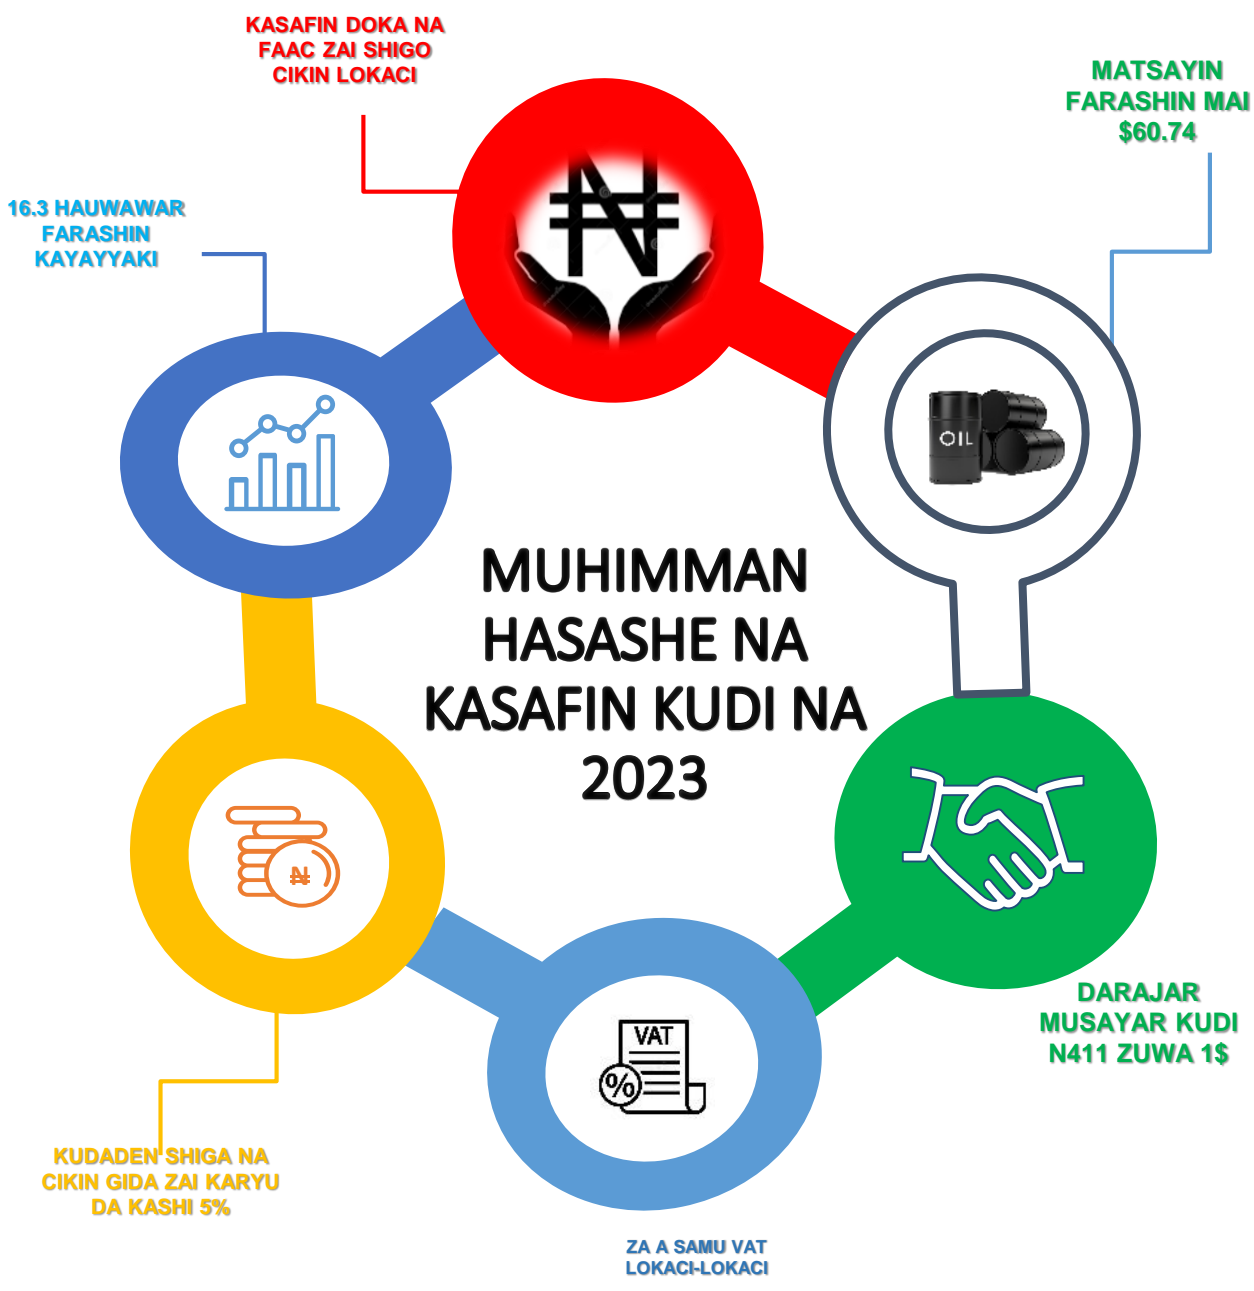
KASAFIN DOKA NA FAAC ZAI SHIGO CIKIN LOKACI

MATSAYIN FARASHIN MAI $60.74

16.3 HAUWAWAR FARASHIN KAYAYYAKI

₦

OIL

MUHIMMAN HASASHE NA KASAFIN KUDI NA 2023

₦

VAT

%

DARAJAR MUSAYAR KUDI N411 ZUWA 1$

KUDADEN SHIGA NA CIKIN GIDA ZAI KARYU DA KASHI 5%

ZA A SAMU VAT LOKACI-LOKACI